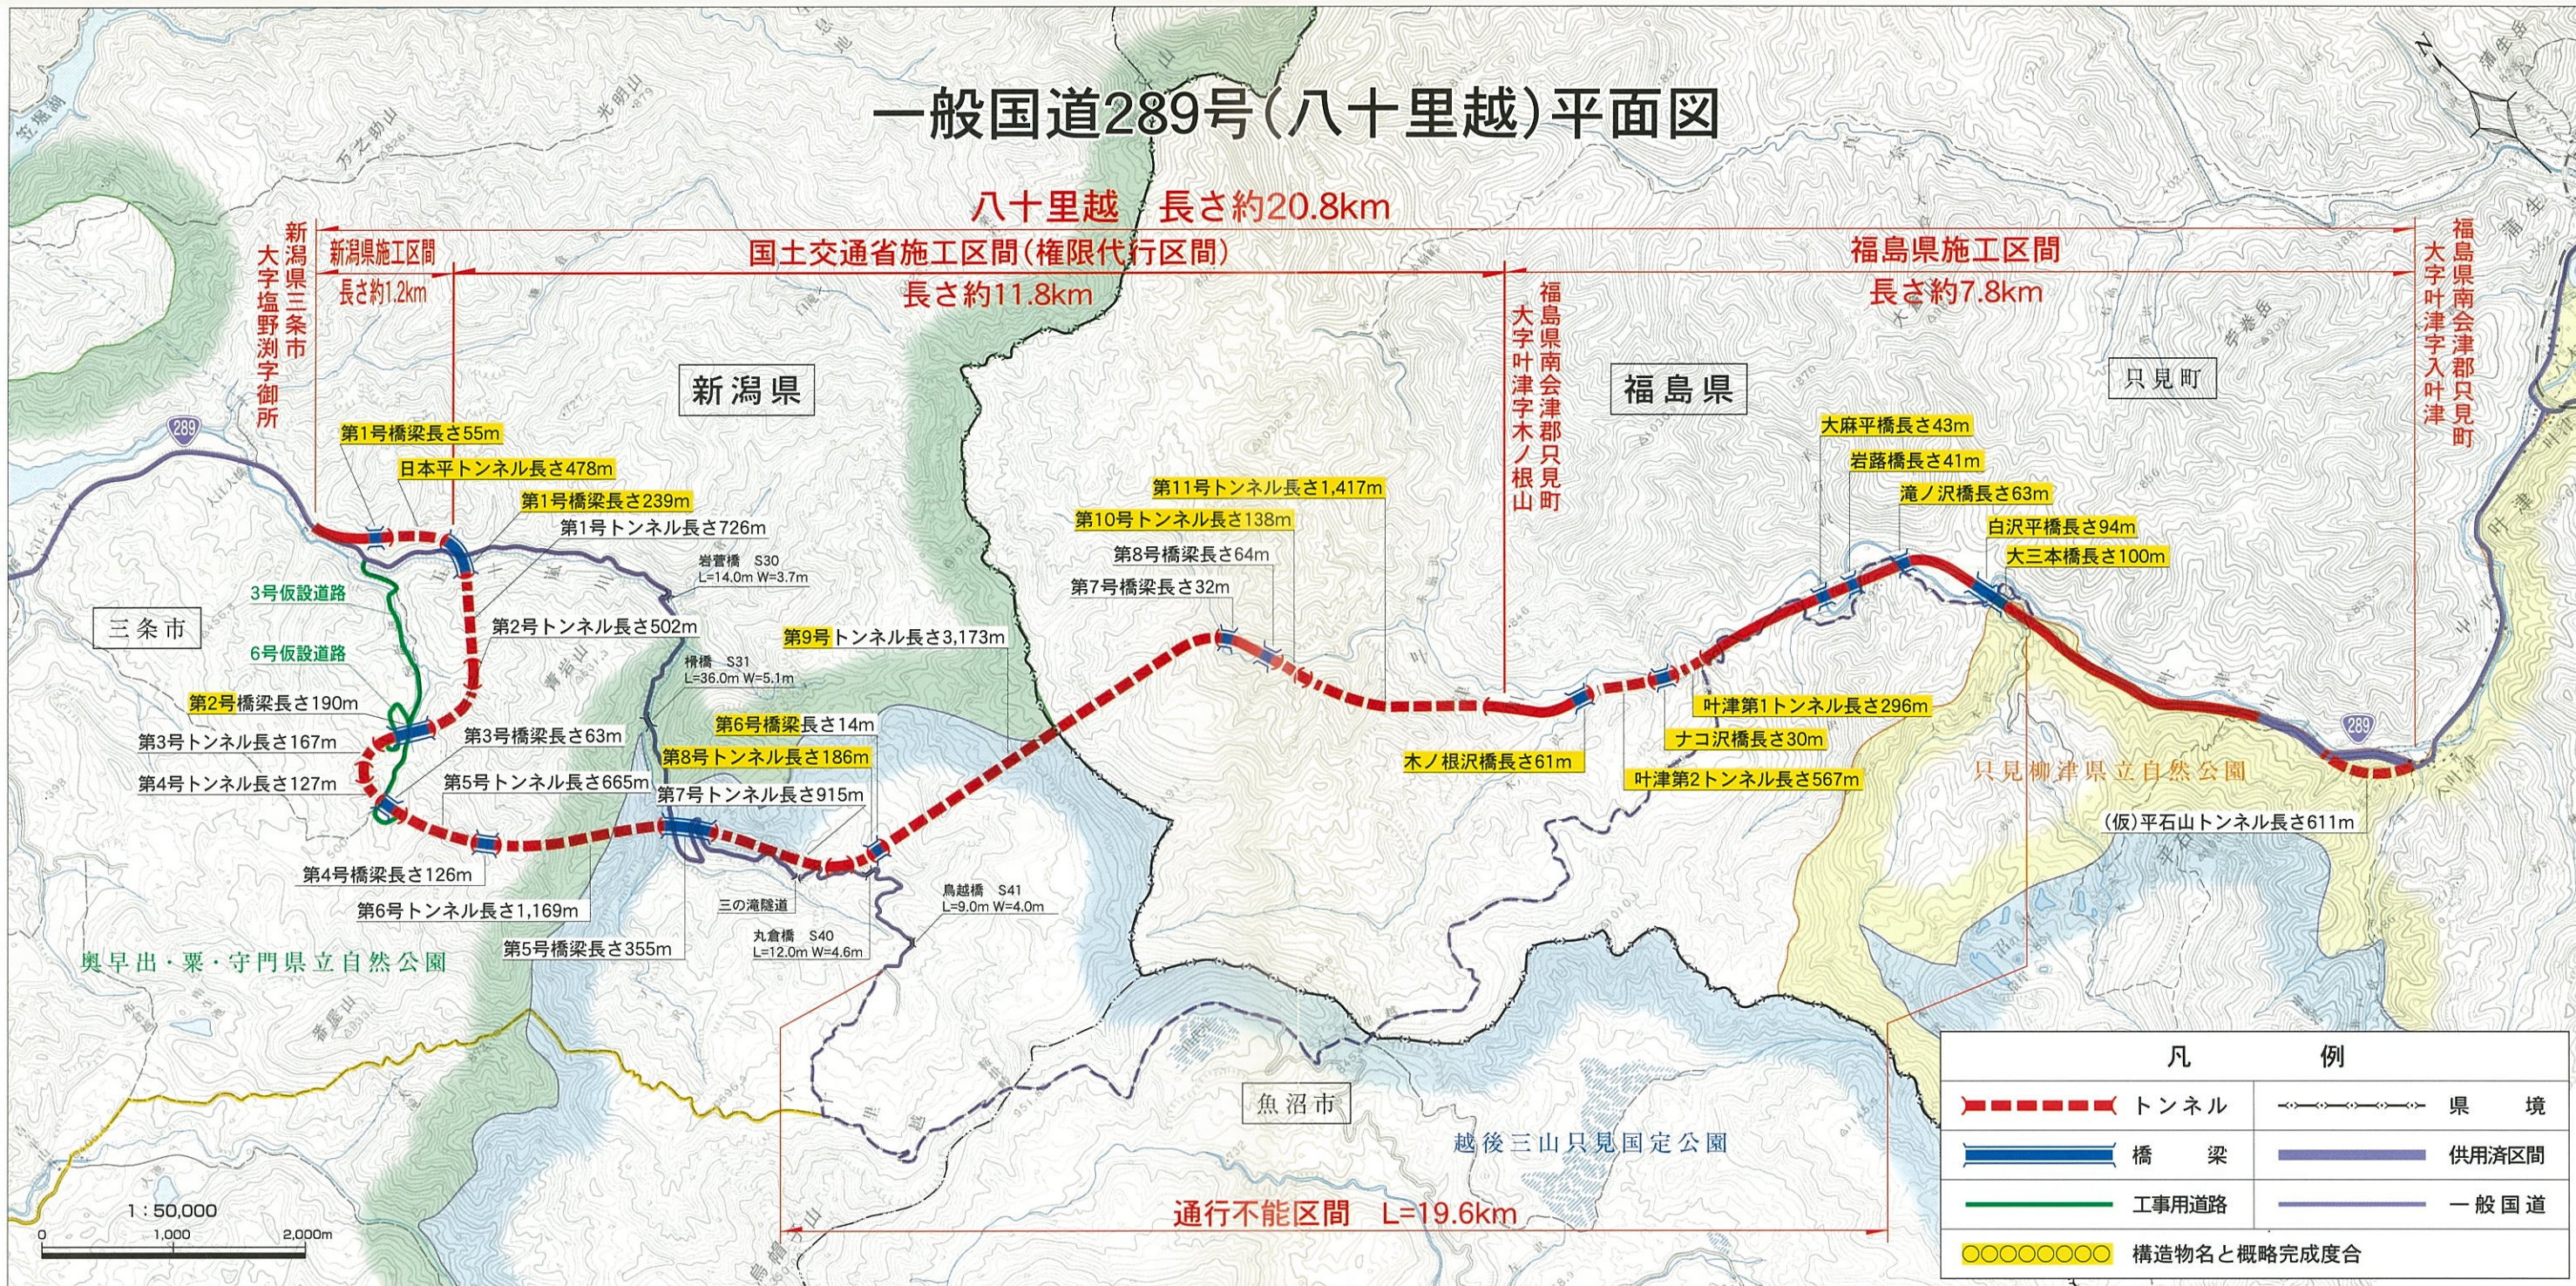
一般国道289号(八十里越)平面図

八十里越　長さ約20.8km

新潟県三条市大字塩野渕字御所

新潟県施工区間
長さ約1.2km

国土交通省施工区間(権限代行区間)
長さ約11.8km

福島県南会津郡只見町大字叶津字木ノ根山

福島県施工区間
長さ約7.8km

福島県南会津郡只見町大字叶津字入叶津

新潟県

福島県

只見町

三条市

289

第1号橋梁長さ55m
日本平トンネル長さ478m
第1号橋梁長さ239m
第1号トンネル長さ726m
岩蕾橋 S30 L=14.0m W=3.7m
3号仮設道路
6号仮設道路
第2号トンネル長さ502m
椿橋 S31 L=36.0m W=5.1m
第2号橋梁長さ190m
第3号トンネル長さ167m
第3号橋梁長さ63m
第4号トンネル長さ127m
第5号トンネル長さ665m
第4号橋梁長さ126m
第6号トンネル長さ1,169m
第5号橋梁長さ355m
第6号橋梁長さ14m
第8号トンネル長さ186m
第7号トンネル長さ915m
三の滝隧道
丸倉橋 S40 L=12.0m W=4.6m
鳥越橋 S41 L=9.0m W=4.0m
第9号トンネル長さ3,173m
第11号トンネル長さ1,417m
第10号トンネル長さ138m
第8号橋梁長さ64m
第7号橋梁長さ32m
木ノ根沢橋長さ61m
叶津第1トンネル長さ296m
ナコ沢橋長さ30m
叶津第2トンネル長さ567m
大麻平橋長さ43m
岩露橋長さ41m
滝ノ沢橋長さ63m
白沢平橋長さ94m
大三本橋長さ100m
(仮)平石山トンネル長さ611m

只見柳津県立自然公園
奥早出・粟・守門県立自然公園
魚沼市
越後三山只見国定公園

通行不能区間　L=19.6km

1：50,000
0　1,000　2,000m

凡　例
| | |
|---|---|
| トンネル | 県境 |
| 橋梁 | 供用済区間 |
| 工事用道路 | 一般国道 |
| 構造物名と概略完成度合 | |